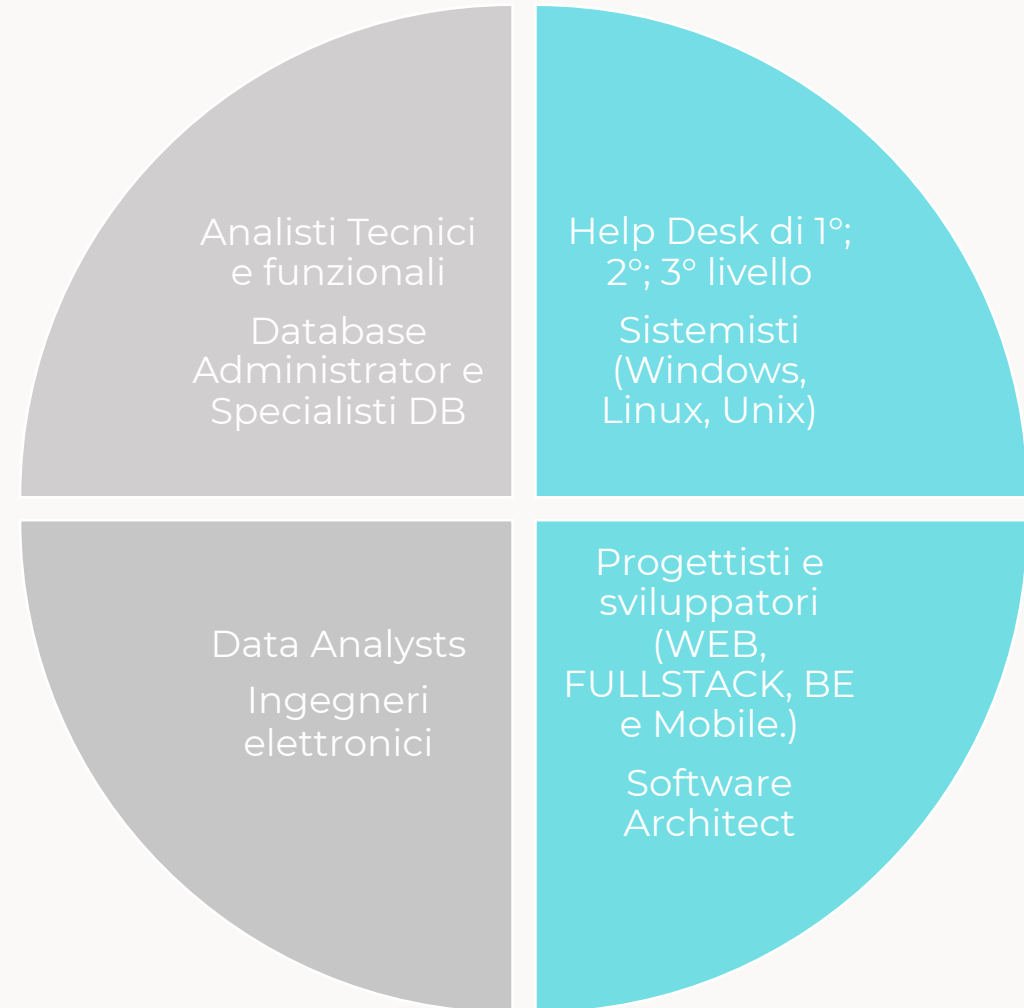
Analisti Tecnici e funzionali

Database Administrator e Specialisti DB

Help Desk di 1°; 2°; 3° livello

Sistemisti (Windows, Linux, Unix)

Data Analysts

Ingegneri elettronici

Progettisti e sviluppatori (WEB, FULLSTACK, BE e Mobile.)

Software Architect